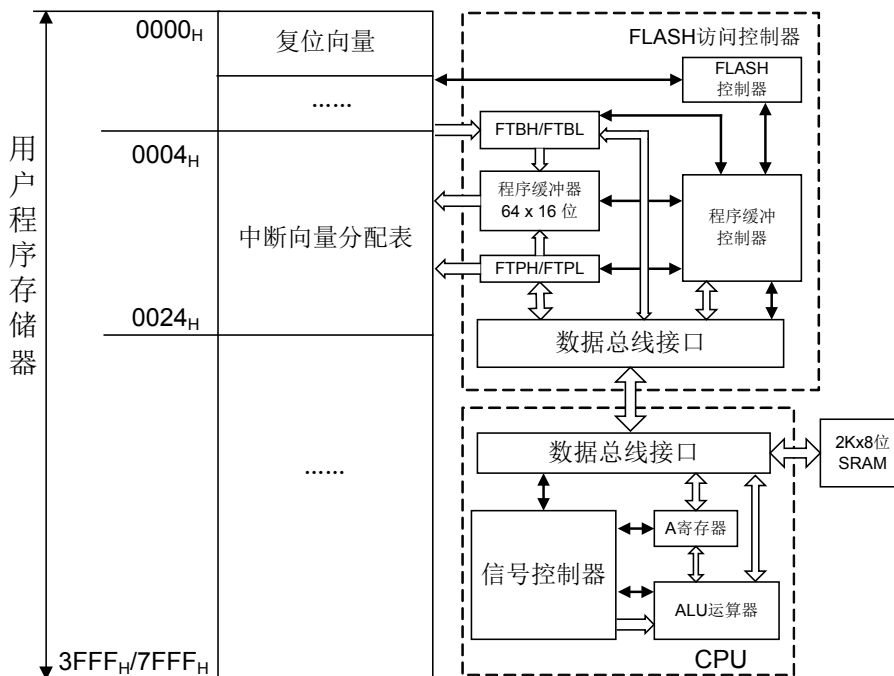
用户程序存储器

$0000_H$

复位向量

......

$0004_H$

中断向量分配表

$0024_H$

......

$3FFF_H/7FFF_H$

FLASH访问控制器

FLASH 控制器

FTBH/FTBL

程序缓冲器 64 x 16 位

程序缓冲控制器

FTPH/FTPL

数据总线接口

数据总线接口

2Kx8位 SRAM

A寄存器

信号控制器

ALU运算器

CPU